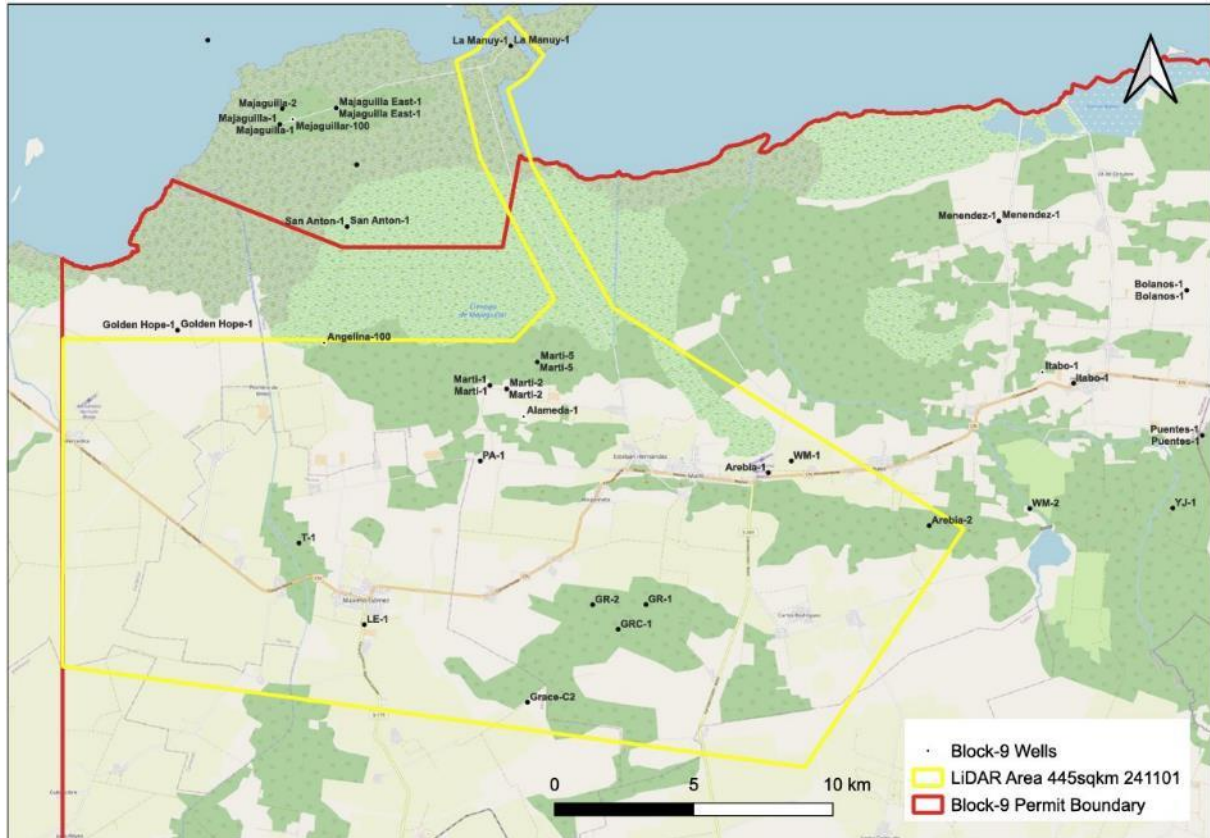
La Manuy-1 La Manuy-1

Majaguilla-2
Majaguilla-1
Majaguilla-1 Mejaguillar-100
Majaguilla East-1
Majaguilla East-1

San Anton-1 San Anton-1

Menendez-1 Menendez-1

Bolanos-1
Bolanos-1

Golden Hope-1 Golden Hope-1

Angelina-100

Cienaga de Majaguillar

Marti-5
Marti-5
Marti-1
Marti-1
Marti-2
Marti-2
Alameda-1

Itabo-1
Itabo-1

Puentes-1
Puentes-1

PA-1

Arebia-1
WM-1

WM-2
YJ-1
Arebia-2

T-1

GR-2
GR-1
GRC-1

LE-1

Grace-C2

0
5
10 km

Block-9 Wells
LiDAR Area 445sqkm 241101
Block-9 Permit Boundary